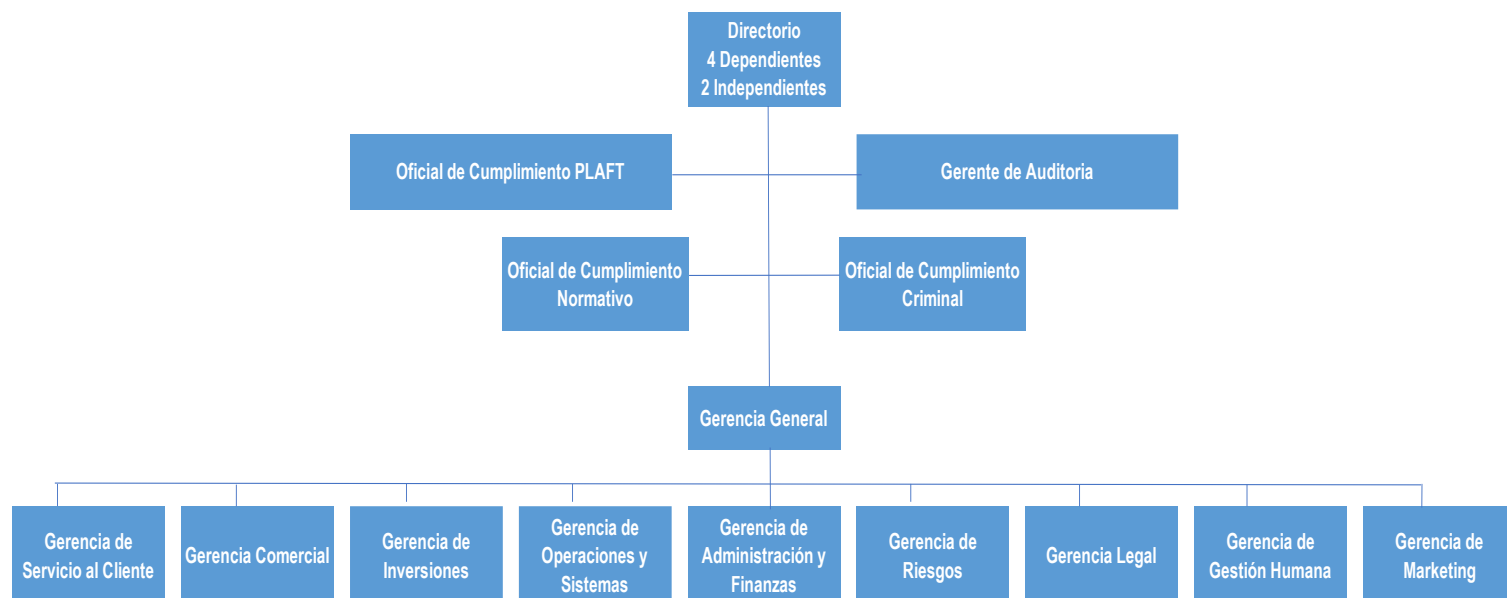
Directorio
4 Dependientes
2 Independientes

Oficial de Cumplimiento PLAFT

Gerente de Auditoria

Oficial de Cumplimiento Normativo

Oficial de Cumplimiento Criminal

Gerencia General

Gerencia de Servicio al Cliente

Gerencia Comercial

Gerencia de Inversiones

Gerencia de Operaciones y Sistemas

Gerencia de Administración y Finanzas

Gerencia de Riesgos

Gerencia Legal

Gerencia de Gestión Humana

Gerencia de Marketing